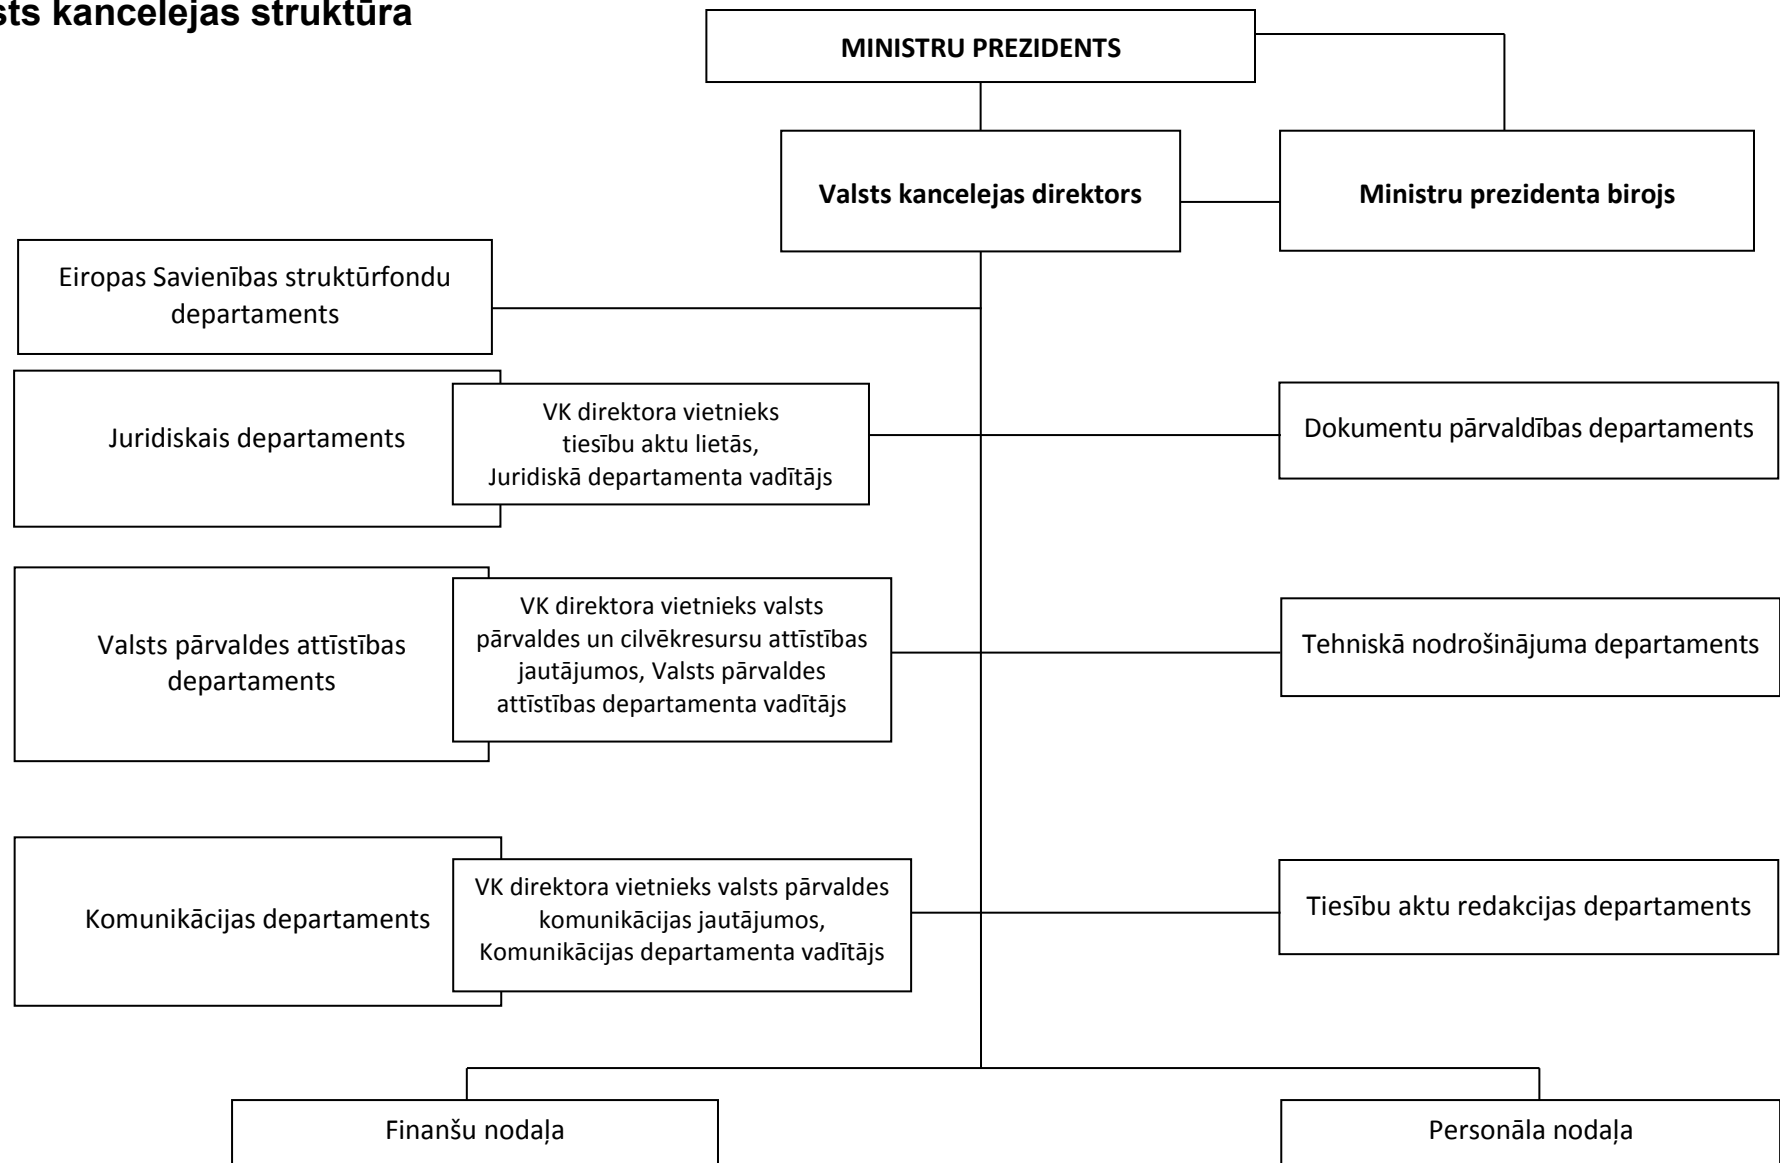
sts kancelejas struktūra

MINISTRU PREZIDENTS

Valsts kancelejas direktors

Ministru prezidenta birojs

Eiropas Savienības struktūrfondu departaments

Juridiskais departaments

VK direktora vietnieks tiesību aktu lietās, Juridiskā departamenta vadītājs

Dokumentu pārvaldības departaments

Valsts pārvaldes attīstības departaments

VK direktora vietnieks valsts pārvaldes un cilvēkresursu attīstības jautājumos, Valsts pārvaldes attīstības departamenta vadītājs

Tehniskā nodrošinājuma departaments

Komunikācijas departaments

VK direktora vietnieks valsts pārvaldes komunikācijas jautājumos, Komunikācijas departamenta vadītājs

Tiesību aktu redakcijas departaments

Finanšu nodaļa

Personāla nodaļa